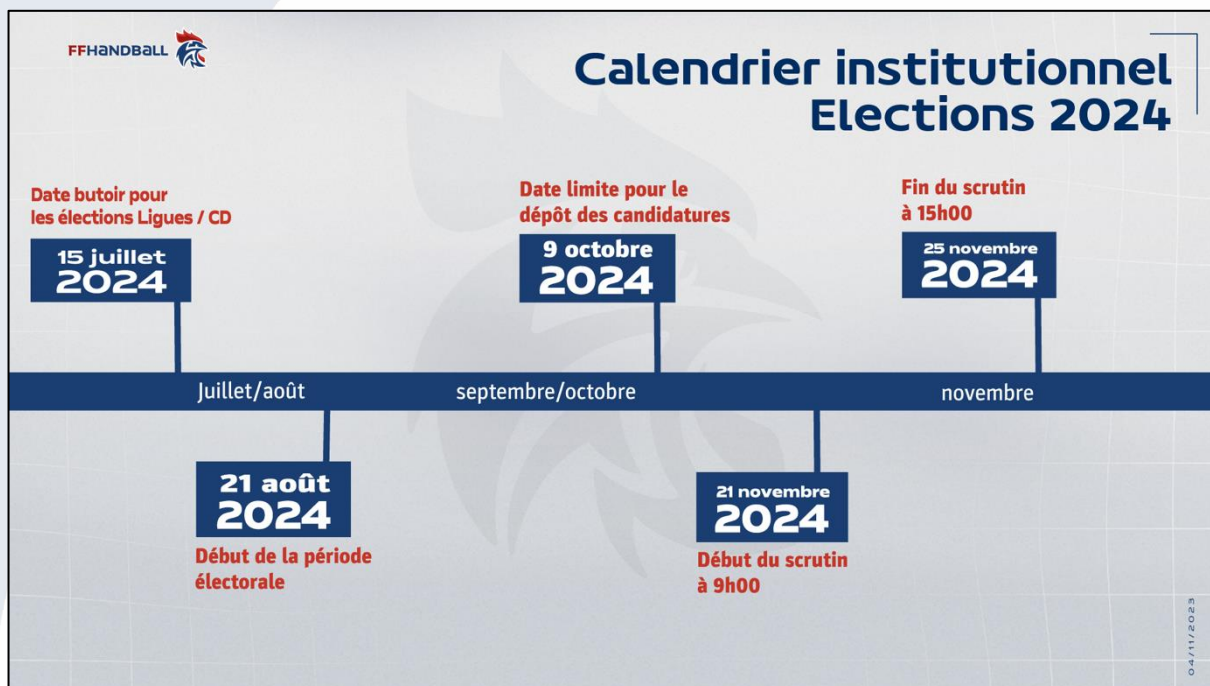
FFHANDBALL

Calendrier institutionnel
Elections 2024

Date butoir pour les élections Ligues / CD

15 juillet 2024

Date limite pour le dépôt des candidatures

9 octobre 2024

Fin du scrutin à 15h00

25 novembre 2024

Juillet/août

septembre/octobre

novembre

21 août 2024

Début de la période électorale

21 novembre 2024

Début du scrutin à 9h00

04/11/2023